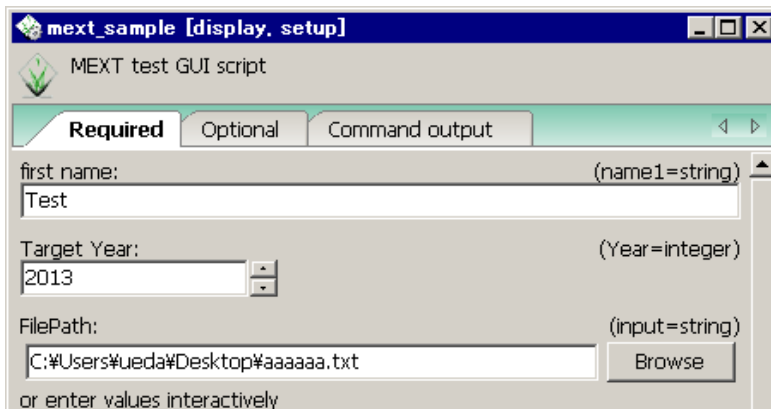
mext_sample [display, setup]

MEXT test GUI script

Required | Optional | Command output

first name:
(name1=string)
Test

Target Year:
(Year=integer)
2013

FilePath:
(input=string)
C:¥Users¥ueda¥Desktop¥aaaaaa.txt
Browse

or enter values interactively